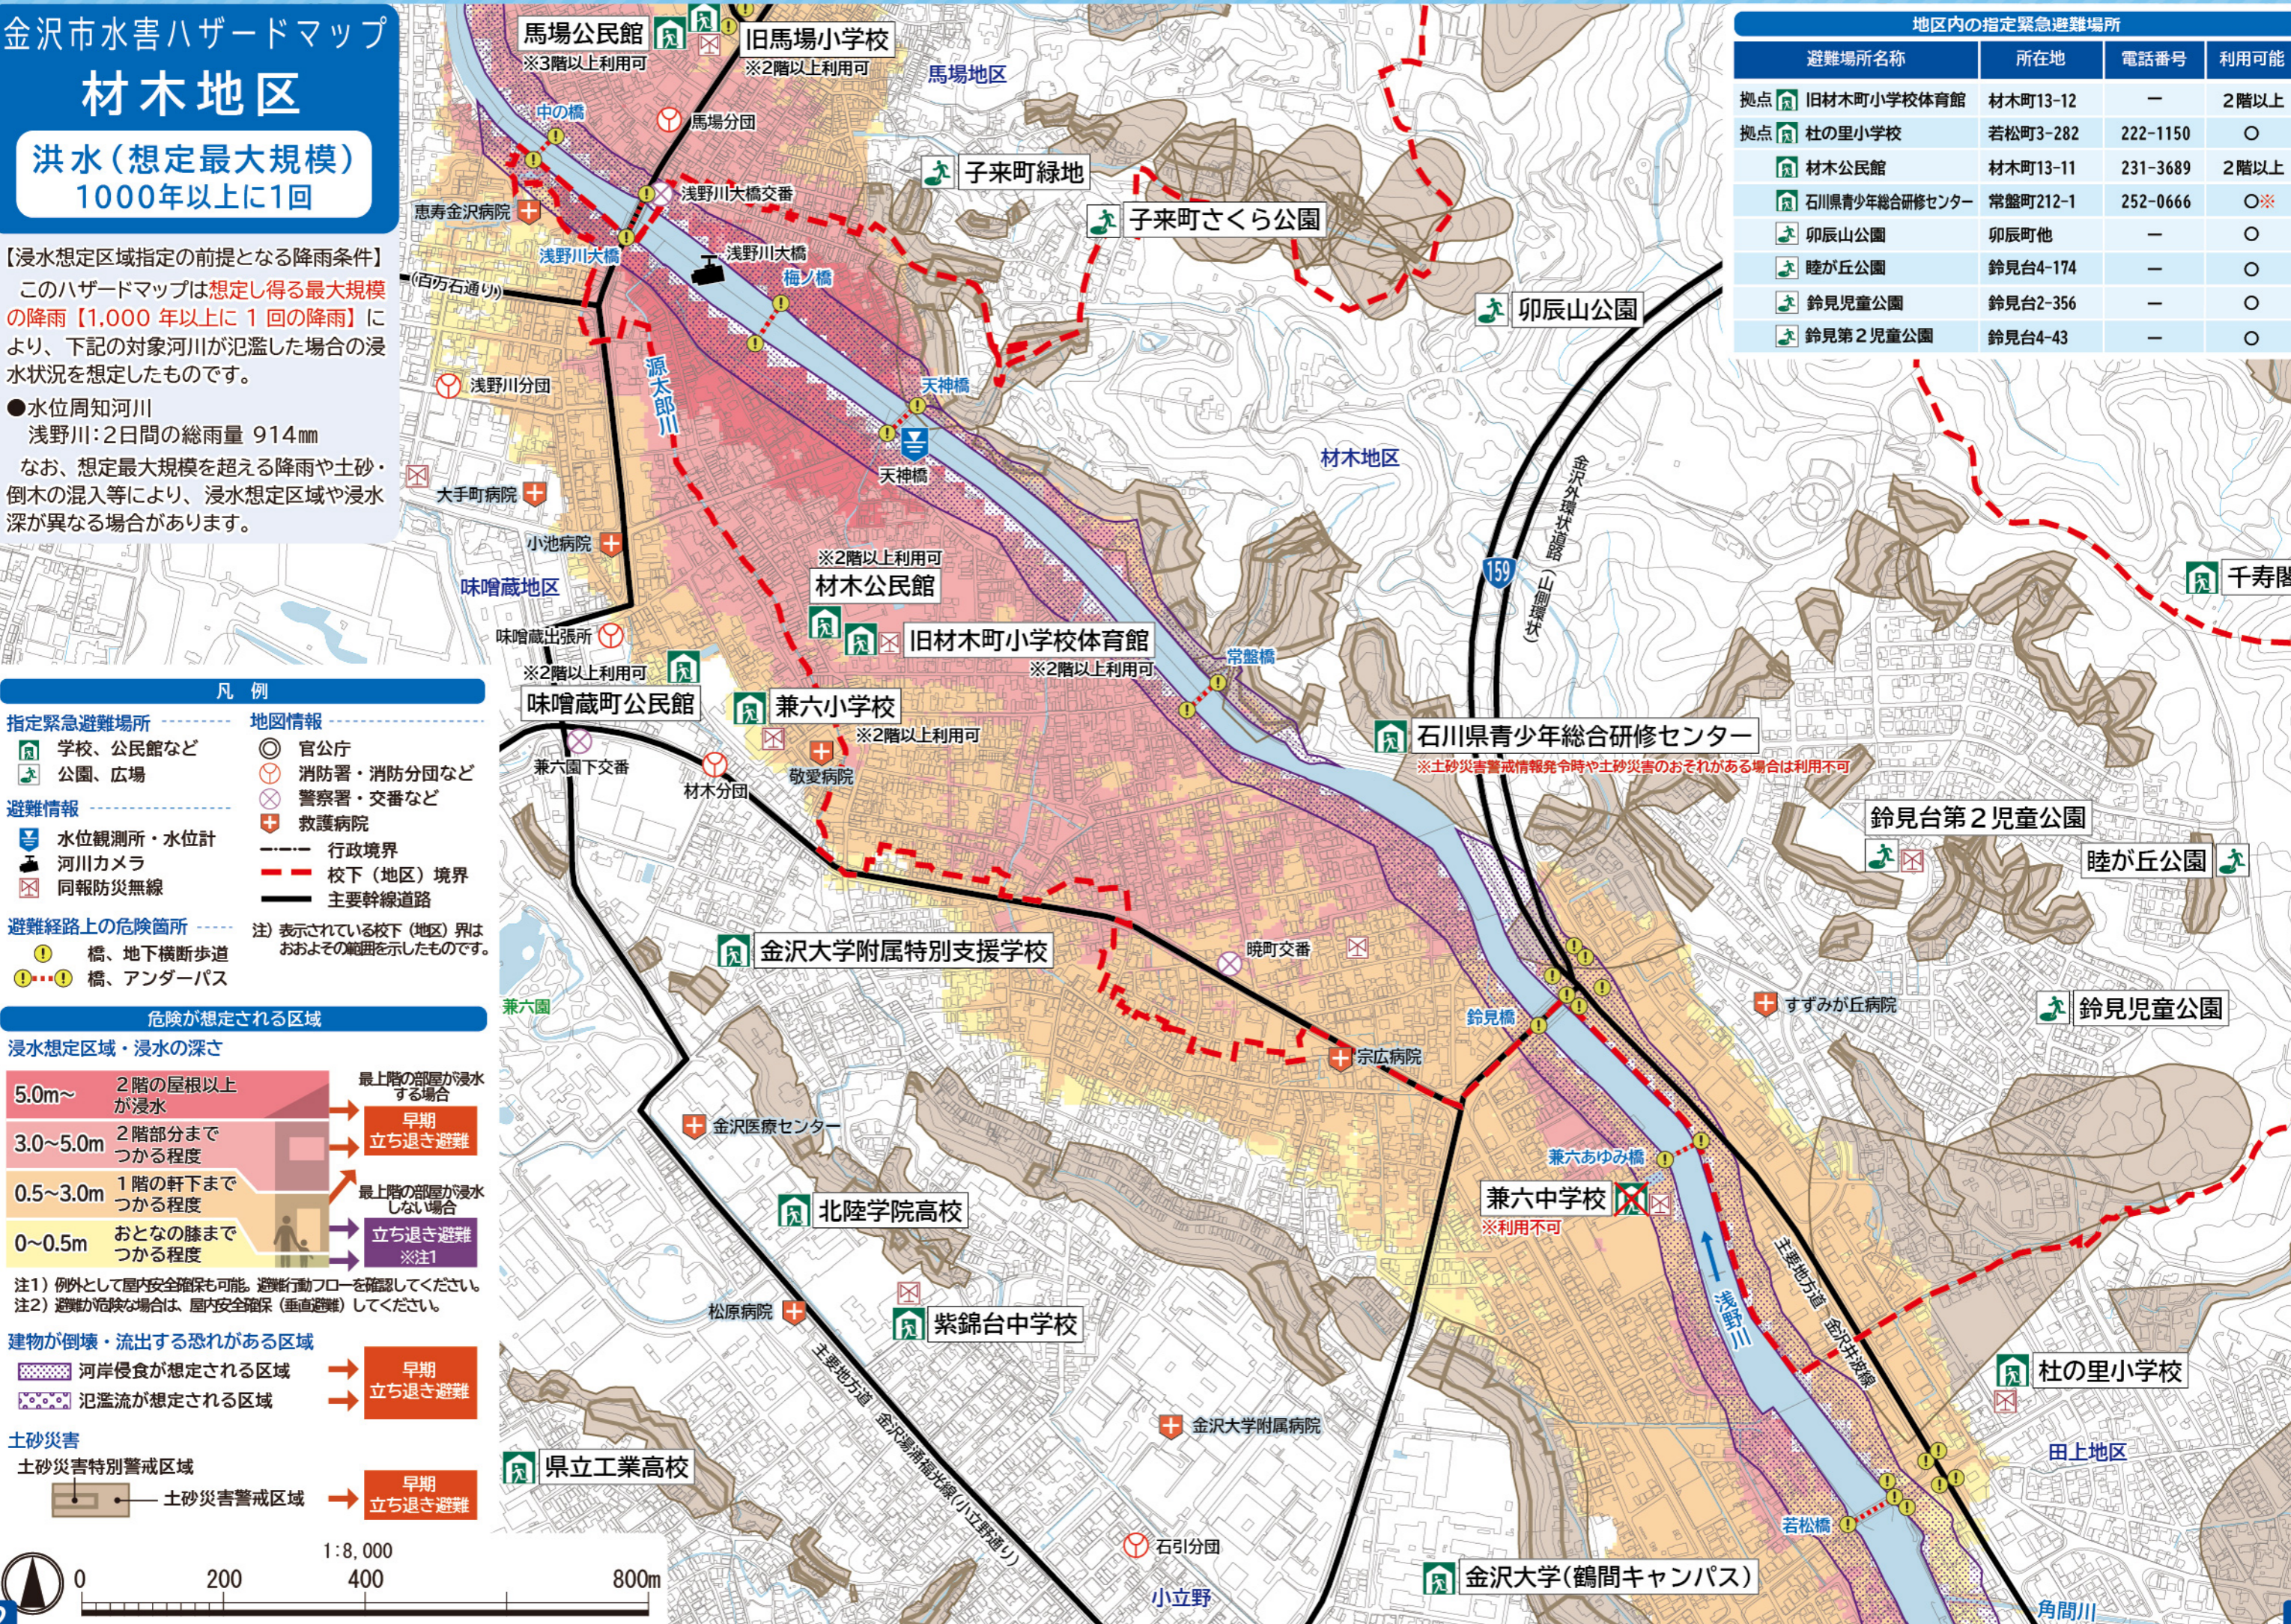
金沢市水害ハザードマップ
材木地区
洪水（想定最大規模）
1000年以上に1回

【浸水想定区域指定の前提となる降雨条件】
このハザードマップは想定し得る最大規模の降雨【1,000 年以上に 1 回の降雨】により、下記の対象河川が氾濫した場合の浸水状況を想定したものです。
●水位周知河川
浅野川：2日間の総雨量 914㎜
なお、想定最大規模を超える降雨や土砂・倒木の混入等により、浸水想定区域や浸水深が異なる場合があります。

凡例
指定緊急避難場所
学校、公民館など
公園、広場
避難情報
水位観測所・水位計
河川カメラ
同報防災無線
地図情報
官公庁
消防署・消防分団など
警察署・交番など
救護病院
行政境界
校下（地区）境界
主要幹線道路
避難経路上の危険箇所
橋、地下横断歩道
橋、アンダーパス
注）表示されている校下（地区）界はおおよその範囲を示したものです。

危険が想定される区域
浸水想定区域・浸水の深さ
5.0m~ 2階の屋根以上が浸水
3.0~5.0m 2階部分までつかる程度
0.5~3.0m 1階の軒下までつかる程度
0~0.5m おとなの膝までつかる程度
最上階の部屋が浸水する場合
早期立ち退き避難
最上階の部屋が浸水しない場合
立ち退き避難 ※注1
注1）例外として屋内安全確保も可能。避難行動フローを確認してください。
注2）避難が危険な場合は、屋内安全確保（垂直避難）してください。
建物が倒壊・流出する恐れがある区域
河岸侵食が想定される区域
氾濫流が想定される区域
早期立ち退き避難
土砂災害
土砂災害特別警戒区域
土砂災害警戒区域
早期立ち退き避難
1:8,000
0 200 400 800m

地区内の指定緊急避難場所
| 避難場所名称 | 所在地 | 電話番号 | 利用可能 |
|---|---|---|---|
| 拠点 旧材木町小学校体育館 | 材木町13-12 | ― | 2階以上 |
| 拠点 杜の里小学校 | 若松町3-282 | 222-1150 | ○ |
| 材木公民館 | 材木町13-11 | 231-3689 | 2階以上 |
| 石川県青少年総合研修センター | 常盤町212-1 | 252-0666 | ○※ |
| 卯辰山公園 | 卯辰町他 | ― | ○ |
| 睦が丘公園 | 鈴見台4-174 | ― | ○ |
| 鈴見児童公園 | 鈴見台2-356 | ― | ○ |
| 鈴見第２児童公園 | 鈴見台4-43 | ― | ○ |

馬場公民館
※3階以上利用可
旧馬場小学校
※2階以上利用可
馬場地区
中の橋
馬場分団
浅野川大橋交番
恵寿金沢病院
浅野川大橋
梅ノ橋
子来町緑地
子来町さくら公園
卯辰山公園
(旧内石通り)
浅野川分団
源太郎川
天神橋
天神橋
大手町病院
小池病院
味噌蔵地区
味噌蔵出張所
※2階以上利用可
味噌蔵町公民館
※2階以上利用可
材木公民館
旧材木町小学校体育館
※2階以上利用可
兼六小学校
※2階以上利用可
敬愛病院
兼六園下交番
材木分団
常盤橋
材木地区
金沢外環状道路（山側幹線）
159
千寿閣
石川県青少年総合研修センター
※土砂災害警戒情報発令時や土砂災害のおそれがある場合は利用不可
鈴見台第２児童公園
睦が丘公園
金沢大学附属特別支援学校
暁町交番
宗広病院
兼六園
鈴見橋
すずみが丘病院
鈴見児童公園
金沢医療センター
兼六あゆみ橋
兼六中学校
※利用不可
北陸学院高校
浅野川
主要地方道 金沢井波線
杜の里小学校
松原病院
紫錦台中学校
金沢大学附属病院
田上地区
県立工業高校
主要地方道 金沢湯涌福光線（小立野通り）
石引分団
小立野
若松橋
金沢大学（鶴間キャンパス）
角間川